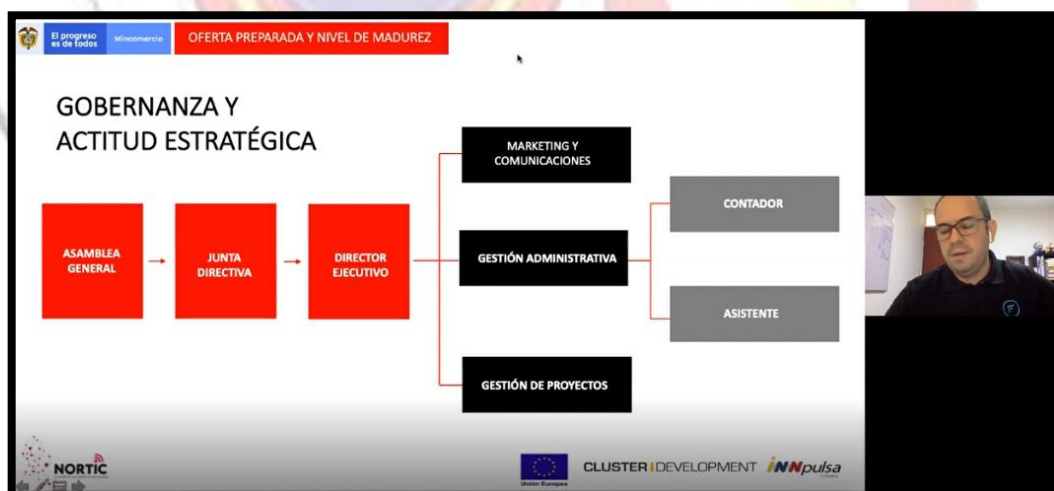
El progreso es de todos | Mincomercio

OFERTA PREPARADA Y NIVEL DE MADUREZ

GOBERNANZA Y ACTITUD ESTRATÉGICA

ASAMBLEA GENERAL

JUNTA DIRECTIVA

DIRECTOR EJECUTIVO

MARKETING Y COMUNICACIONES

GESTIÓN ADMINISTRATIVA

GESTIÓN DE PROYECTOS

CONTADOR

ASISTENTE

NORTIC

Unión Europea

CLUSTER | DEVELOPMENT

iNNpulsa